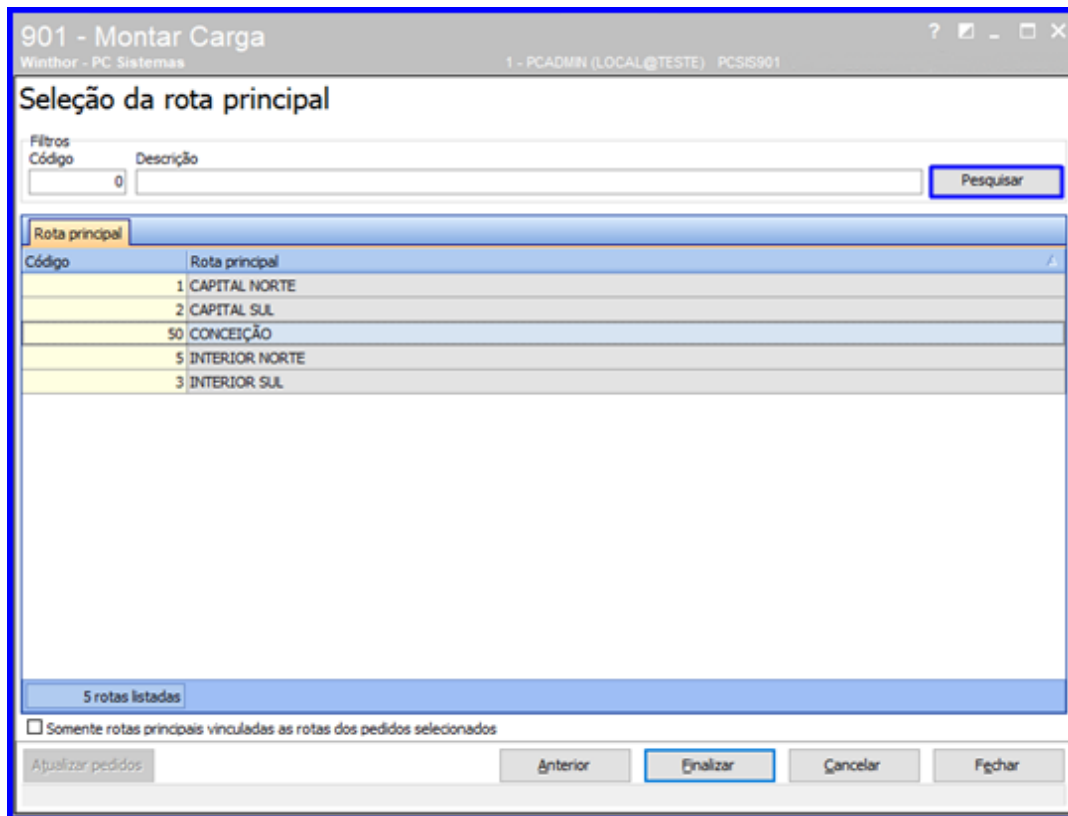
901 - Montar Carga
Winthor - PC Sistemas
1 - PCADMIN (LOCAL@TESTE) PCSIS901

Seleção da rota principal

Filtros
Código
0
Descrição
Pesquisar

Rota principal

| Código | Rota principal |
|---|---|
| 1 | CAPITAL NORTE |
| 2 | CAPITAL SUL |
| 50 | CONCEIÇÃO |
| 5 | INTERIOR NORTE |
| 3 | INTERIOR SUL |

5 rotas listadas

Somente rotas principais vinculadas as rotas dos pedidos selecionados

Atualizar pedidos
Anterior
Finalizar
Cancelar
Fechar